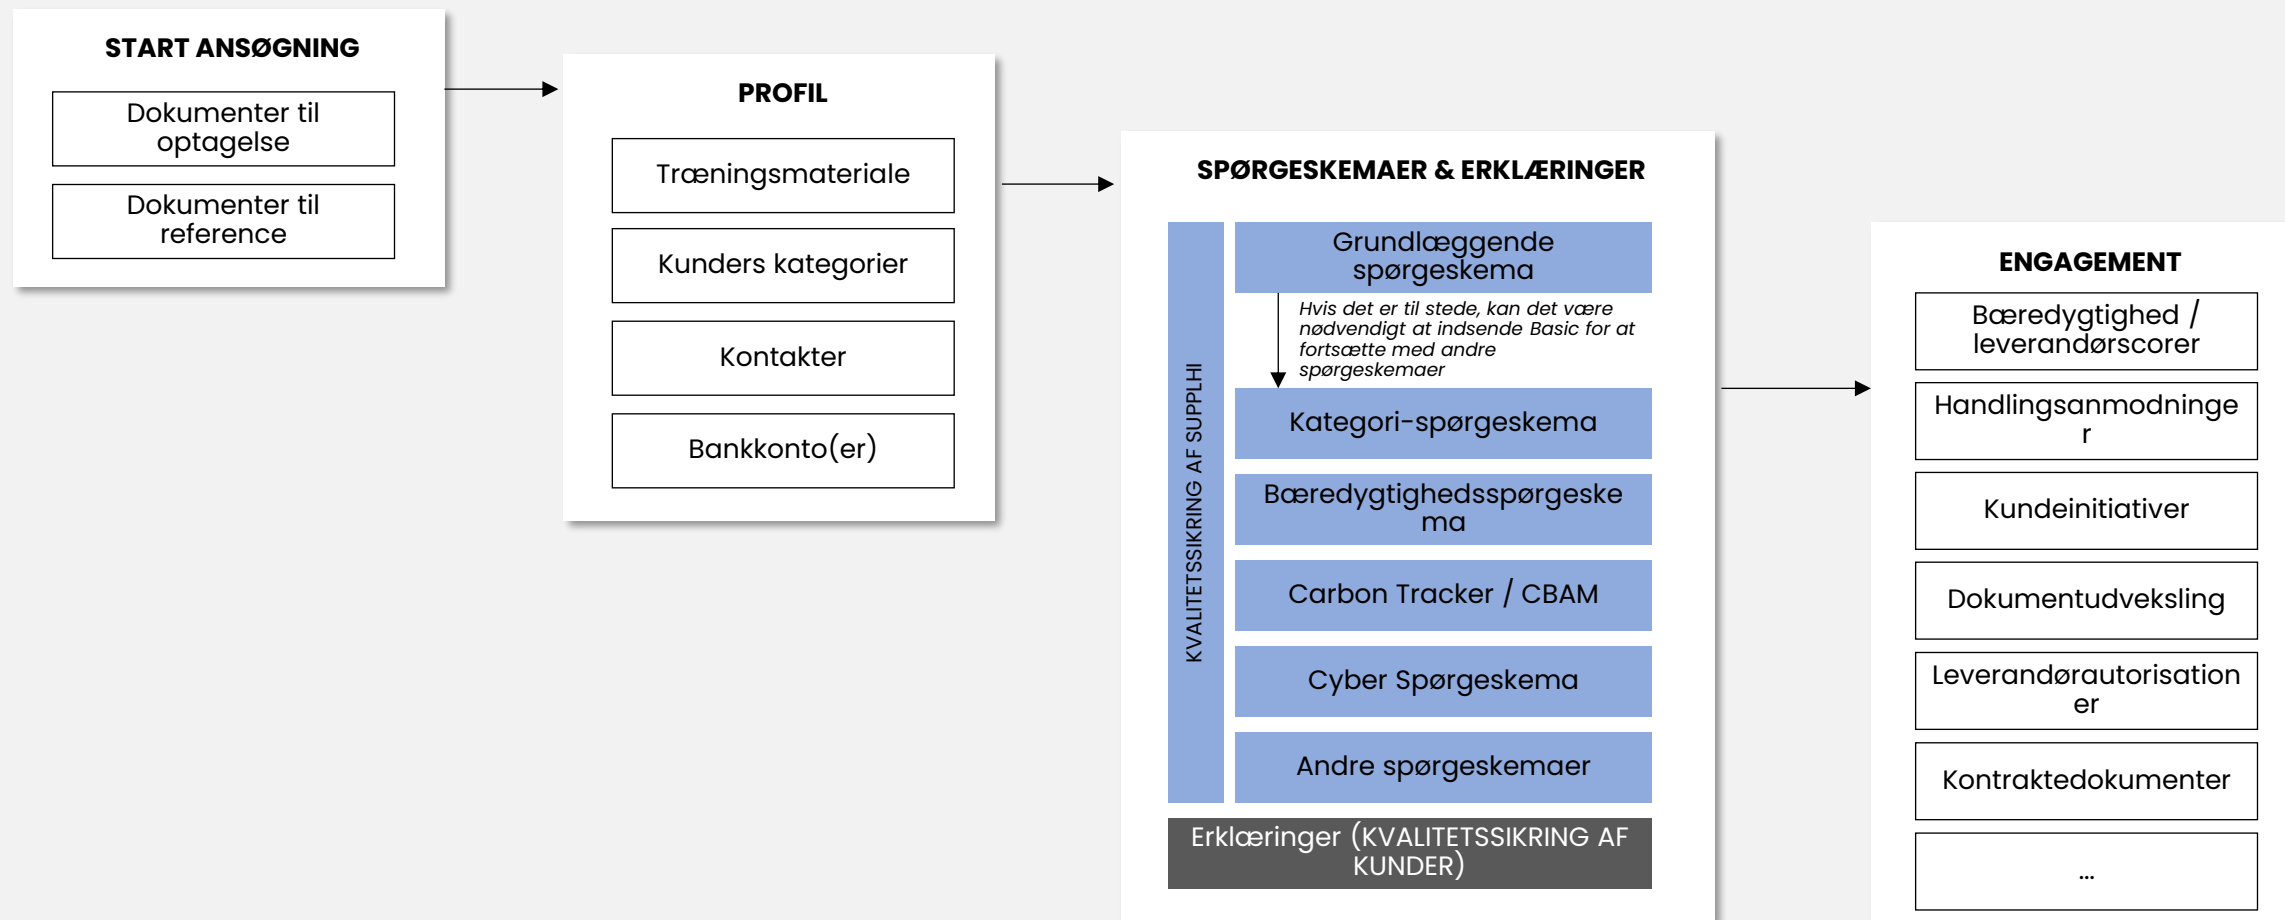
START ANSØGNING

Dokumenter til optagelse

Dokumenter til reference

PROFIL

Træningsmateriale

Kunders kategorier

Kontakter

Bankkonto(er)

SPØRGESKEMAER & ERKLÆRINGER

KVALITETSSIKRING AF SUPPLHI

Grundlæggende spørgeskema

Hvis det er til stede, kan det være nødvendigt at indsende Basic for at fortsætte med andre spørgeskemaer

Kategori-spørgeskema

Bæredygtighedsspørgeskema

Carbon Tracker / CBAM

Cyber Spørgeskema

Andre spørgeskemaer

Erklæringer (KVALITETSSIKRING AF KUNDER)

ENGAGEMENT

Bæredygtighed / leverandørscorer

Handlingsanmodninger

Kundeinitiativer

Dokumentudveksling

Leverandørautorisationer

Kontraktedokumenter

...